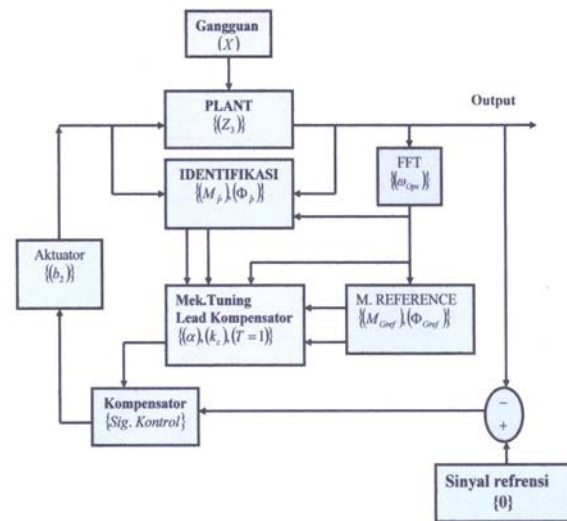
Gangguan
$(X)$

PLANT
$\{(Z_3)\}$

Output

IDENTIFIKASI
$\{(M_{jt}),(\Phi_{jt})\}$

FFT
$\{(\omega_{Ops})\}$

Aktuator
$\{(b_2)\}$

Mek.Tuning
Lead Kompensator
$\{(\alpha),(k_c),(T=1)\}$

M. REFERENCE
$\{(M_{Gref}),(\Phi_{Gref})\}$

Kompensator
$\{Sig.\ Kontrol\}$

−
+

Sinyal refrensi
{0}